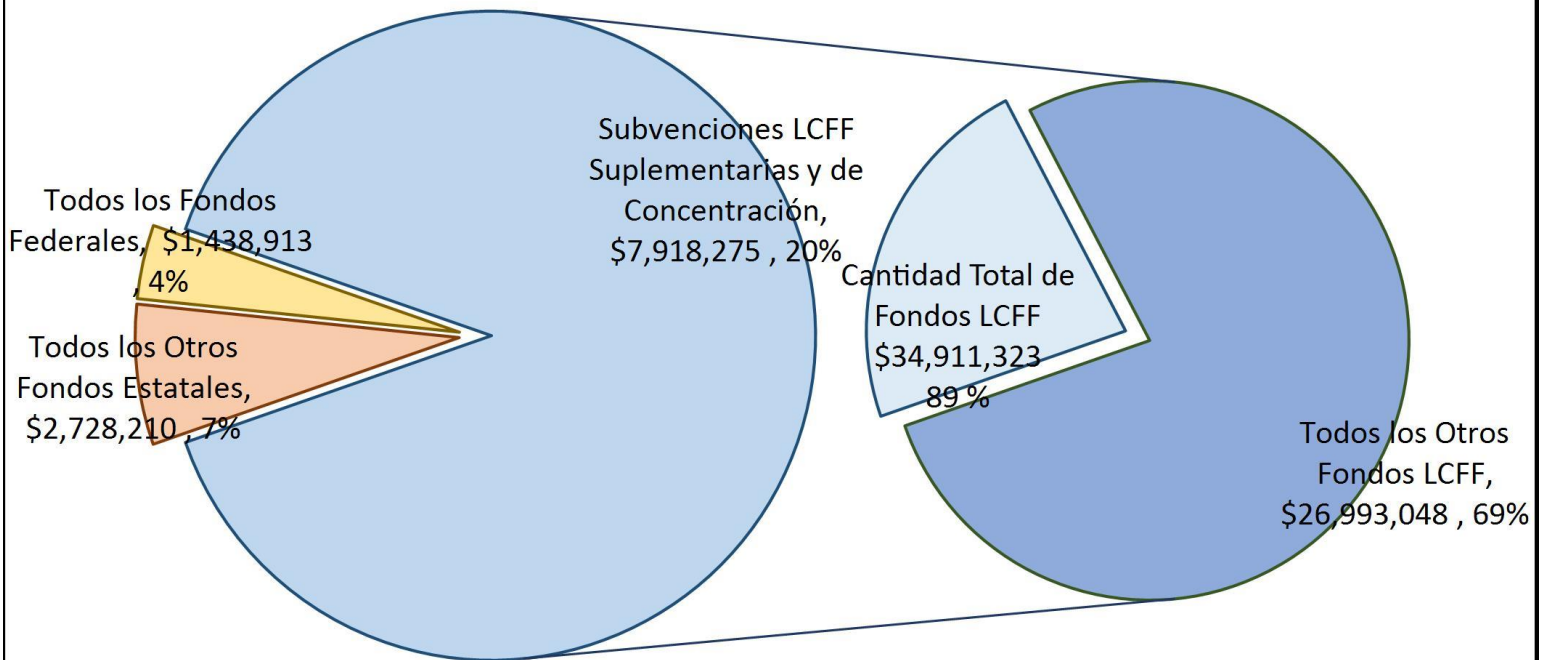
Todos los Fondos Federales, $1,438,913 , 4%

Todos los Otros Fondos Estatales, $2,728,210 , 7%

Subvenciones LCFF Suplementarias y de Concentración, $7,918,275 , 20%

Cantidad Total de Fondos LCFF $34,911,323 89 %

Todos los Otros Fondos LCFF, $26,993,048 , 69%